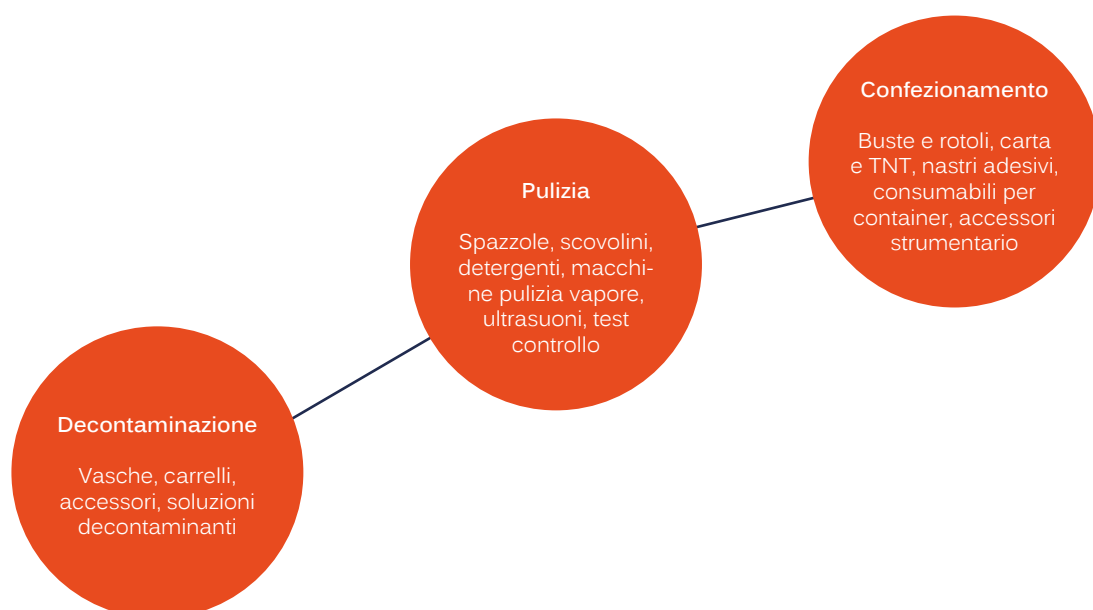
Decontaminazione

Vasche, carrelli, accessori, soluzioni decontaminanti

Pulizia

Spazzole, scovolini, detergenti, macchine pulizia vapore, ultrasuoni, test controllo

Confezionamento

Buste e rotoli, carta e TNT, nastri adesivi, consumabili per container, accessori strumentario